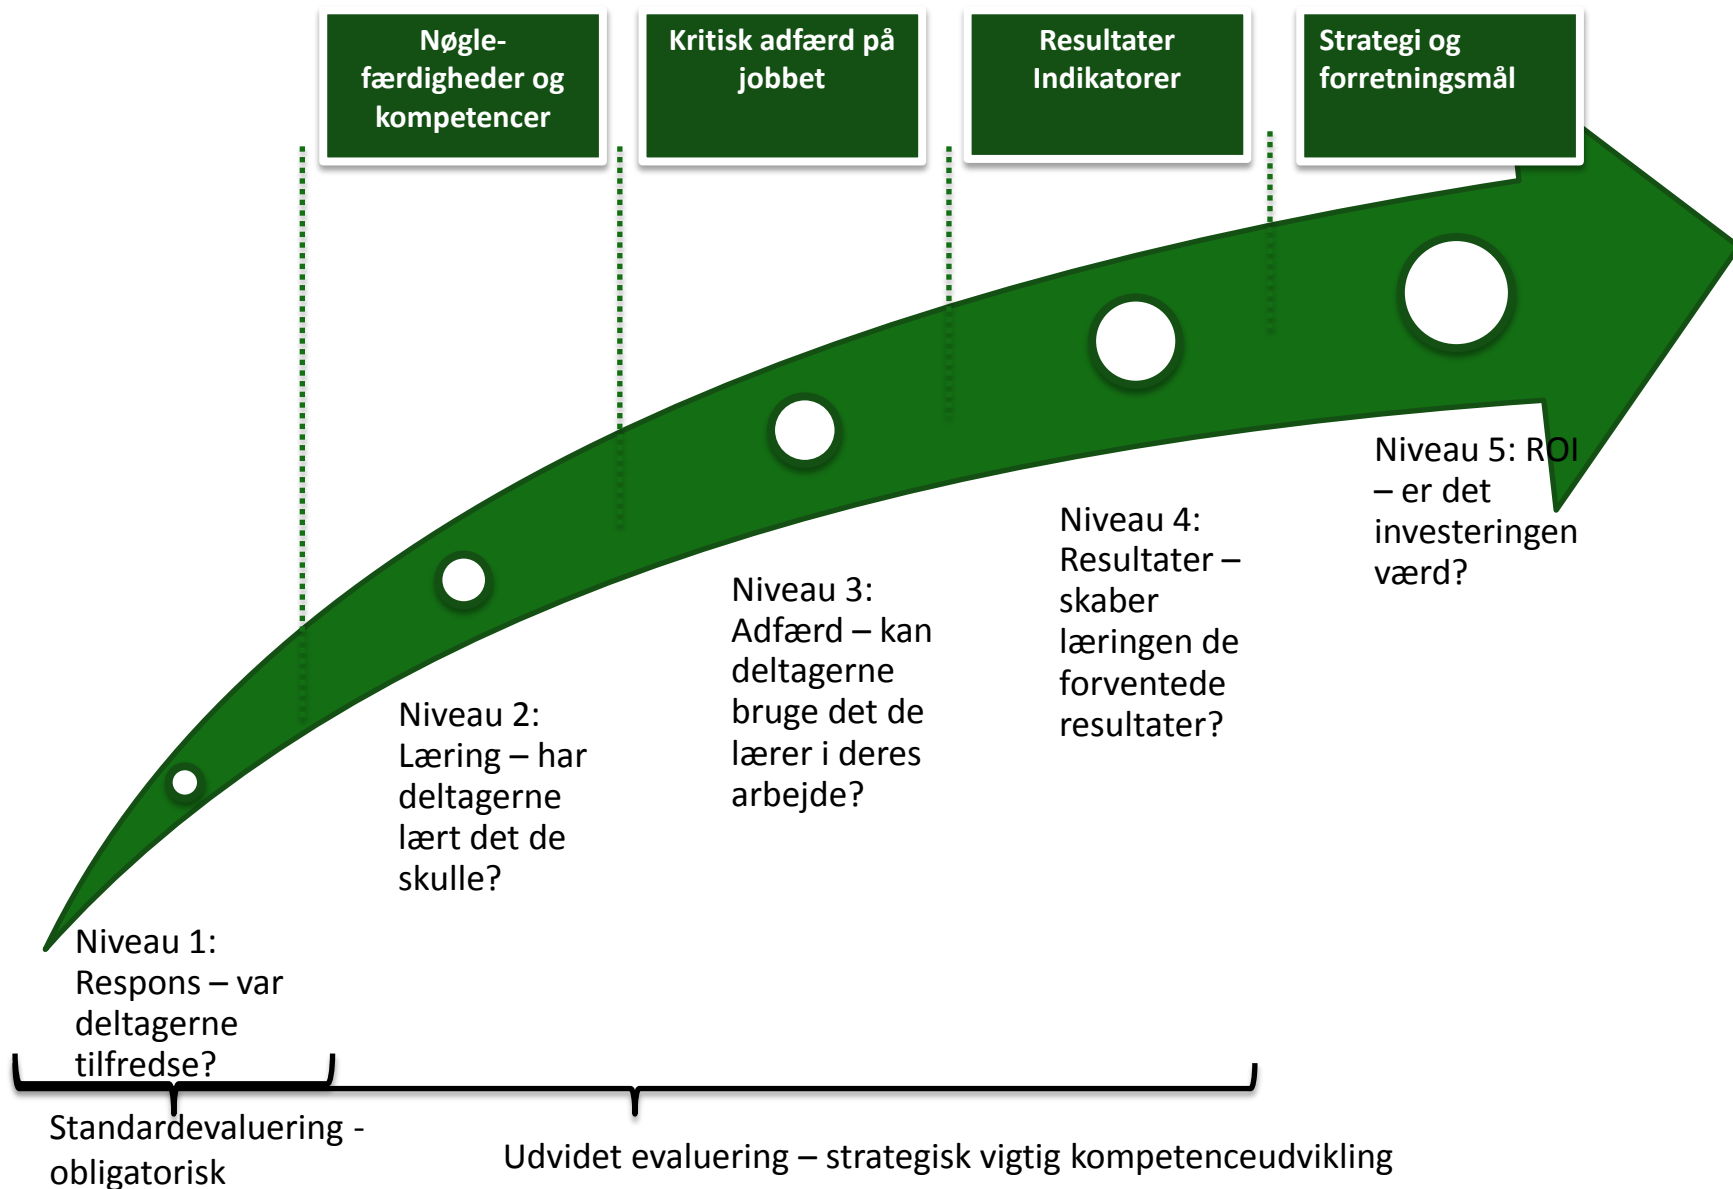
Nøglefærdigheder og kompetencer

Kritisk adfærd på jobbet

Resultater Indikatorer

Strategi og forretningsmål

Niveau 1: Respons – var deltagerne tilfredse?

Niveau 2: Læring – har deltagerne lært det de skulle?

Niveau 3: Adfærd – kan deltagerne bruge det de lærer i deres arbejde?

Niveau 4: Resultater – skaber læringen de forventede resultater?

Niveau 5: ROI – er det investeringen værd?

Standardevaluering - obligatorisk

Udvidet evaluering – strategisk vigtig kompetenceudvikling